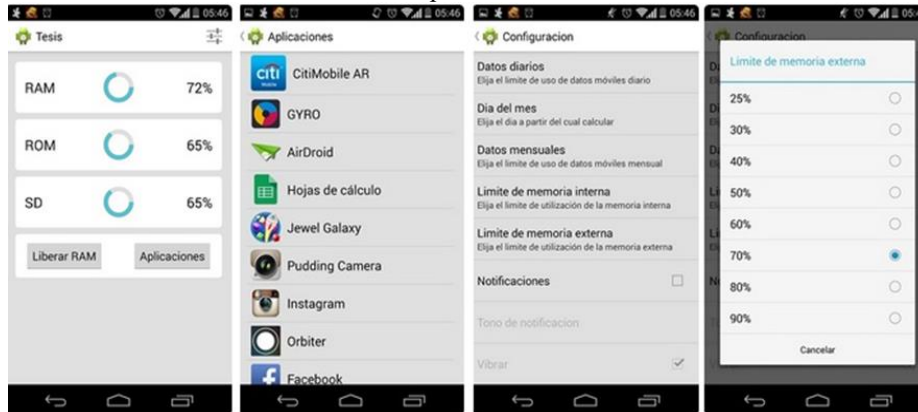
05:46
Tesis
RAM 72%
ROM 65%
SD 65%
Liberar RAM
Aplicaciones

05:46
Aplicaciones
citi
CitiMobile AR
GYRO
AirDroid
Hojas de cálculo
Jewel Galaxy
Pudding Camera
Instagram
Orbiter
Facebook

05:46
Configuracion
Datos diarios
Elija el limite de uso de datos móviles diario
Dia del mes
Elija el dia a partir del cual calcular
Datos mensuales
Elija el limite de uso de datos móviles mensual
Limite de memoria interna
Elija el limite de utilización de la memoria interna
Limite de memoria externa
Elija el limite de utilización de la memoria externa
Notificaciones
Tono de notificacion
Vibrar

05:46
Configuracion
Limite de memoria externa
25%
30%
40%
50%
60%
70%
80%
90%
Cancelar